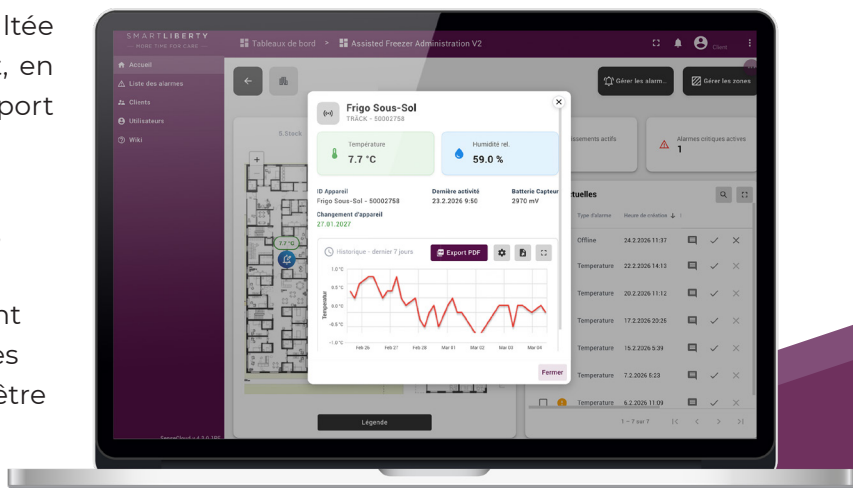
ltée
, en
port

nt
es
ètre

SMARTLIBERTY
— MORE TIME FOR CARE —

Tableaux de bord > Assisted Freezer Administration V2

Client

Accueil
Liste des alarmes
Clients
Utilisateurs
Wiki

Gérer les alarm...
Gérer les zones

5.Stock

7.7 °C

Frigo Sous-Sol
TRACK - 50002758

Température
7.7 °C

Humidité rel.
59.0 %

ID Appareil
Frigo Sous-Sol - 50002758

Dernière activité
23.2.2026 9:50

Batterie Capteur
2970 mV

Changement d'appareil
27.01.2027

Historique - dernier 7 jours
Export PDF

1.0 °C
0.5 °C
0.0 °C
-0.5 °C
-1.0 °C
Température
Feb 26
Feb 27
Feb 28
Mar 01
Mar 02
Mar 03
Mar 04

Fermer

ssements actifs
Alarmes critiques actives
1

tuelles

Type d'alarme
Heure de création

| Type d'alarme | Heure de création |
|---|---|
| Offline | 24.2.2026 11:37 |
| Temperature | 22.2.2026 14:13 |
| Temperature | 20.2.2026 11:12 |
| Temperature | 17.2.2026 23:26 |
| Temperature | 15.2.2026 5:39 |
| Temperature | 7.2.2026 5:23 |
| Temperature | 6.2.2026 11:09 |

1 – 7 sur 7

Légende

SenseCloud • 4.3.0.185